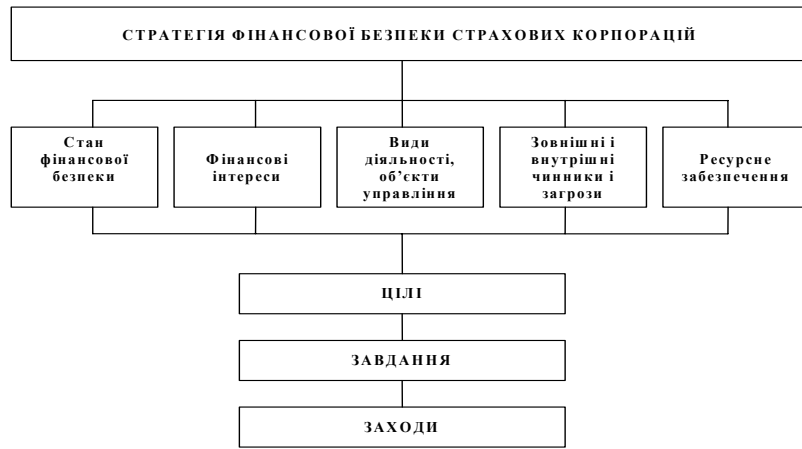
СТРАТЕГІЯ ФІНАНСОВОЇ БЕЗПЕКИ СТРАХОВИХ КОРПОРАЦІЙ

Стан фінансової безпеки

Фінансові інтереси

Види діяльності, об'єкти управління

Зовнішні і внутрішні чинники і загрози

Ресурсне забезпечення

ЦІЛІ

ЗАВДАННЯ

ЗАХОДИ